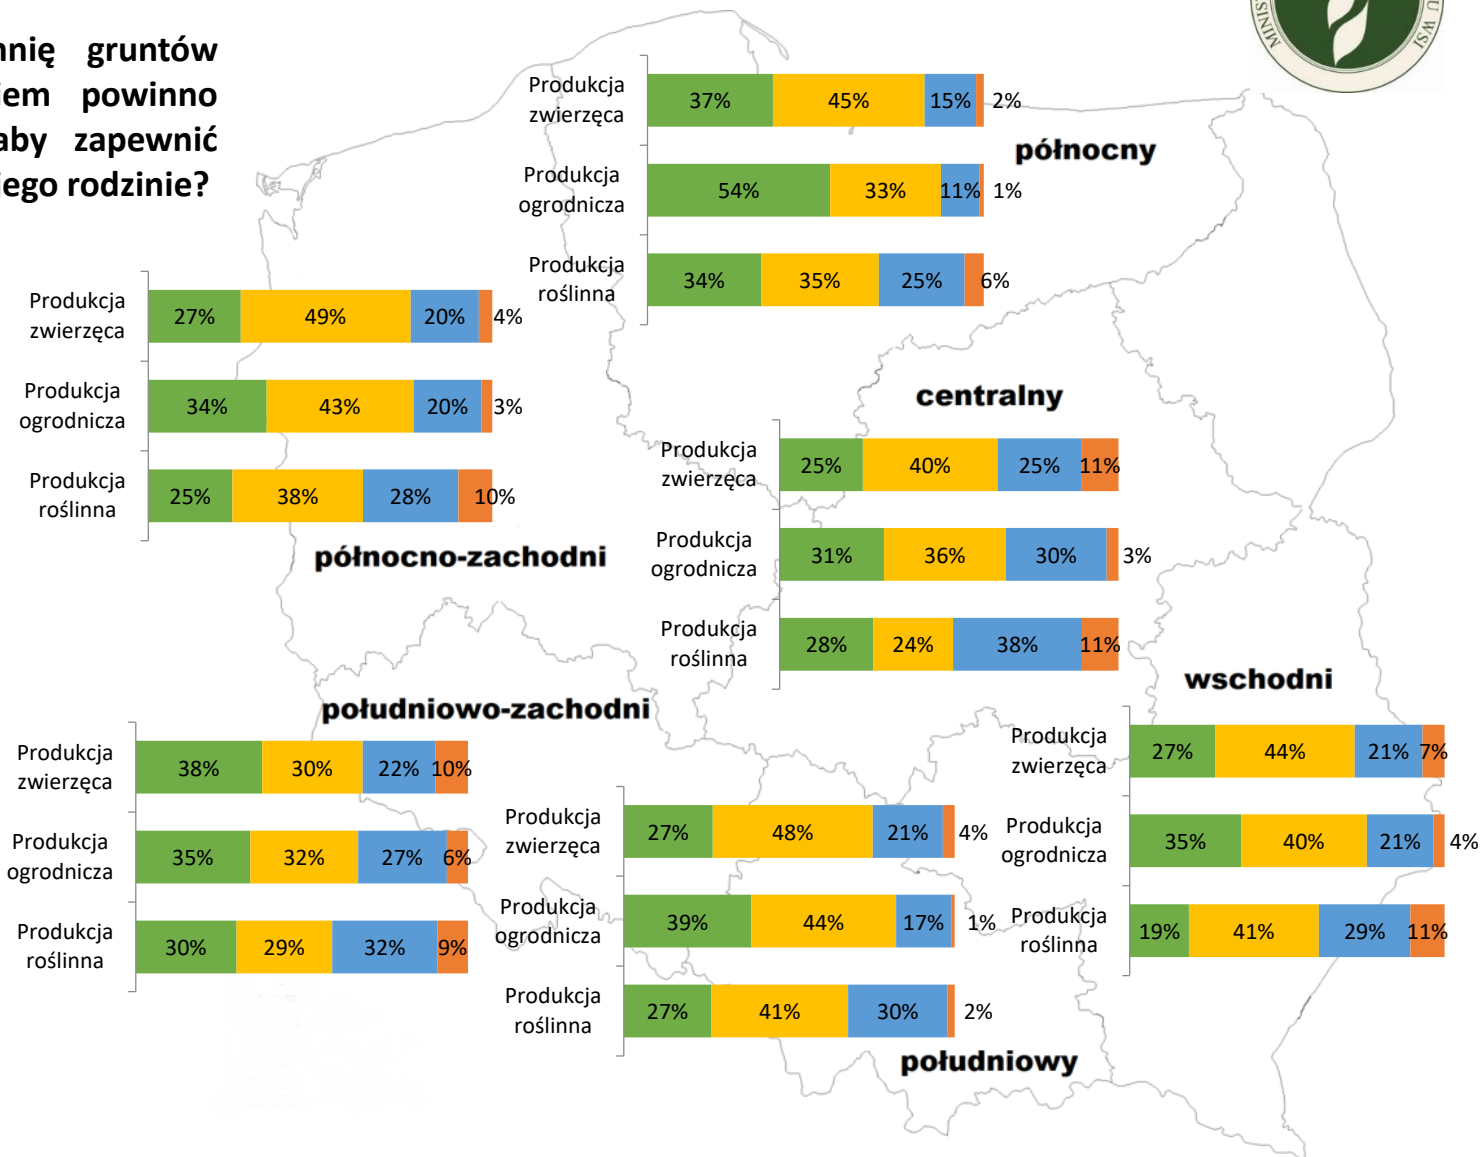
nię gruntów
iem powinno
aby zapewnić
ego rodzinie?

MINIS
U WSI

Produkcja zwierzęca 37% 45% 15% 2%
Produkcja ogrodnicza 54% 33% 11% 1%
Produkcja roślinna 34% 35% 25% 6%
północny

Produkcja zwierzęca 27% 49% 20% 4%
Produkcja ogrodnicza 34% 43% 20% 3%
Produkcja roślinna 25% 38% 28% 10%
północno-zachodni

centralny
Produkcja zwierzęca 25% 40% 25% 11%
Produkcja ogrodnicza 31% 36% 30% 3%
Produkcja roślinna 28% 24% 38% 11%

wschodni
Produkcja zwierzęca 27% 44% 21% 7%
Produkcja ogrodnicza 35% 40% 21% 4%
Produkcja roślinna 19% 41% 29% 11%

południowo-zachodni
Produkcja zwierzęca 38% 30% 22% 10%
Produkcja ogrodnicza 35% 32% 27% 6%
Produkcja roślinna 30% 29% 32% 9%

Produkcja zwierzęca 27% 48% 21% 4%
Produkcja ogrodnicza 39% 44% 17% 1%
Produkcja roślinna 27% 41% 30% 2%
południowy